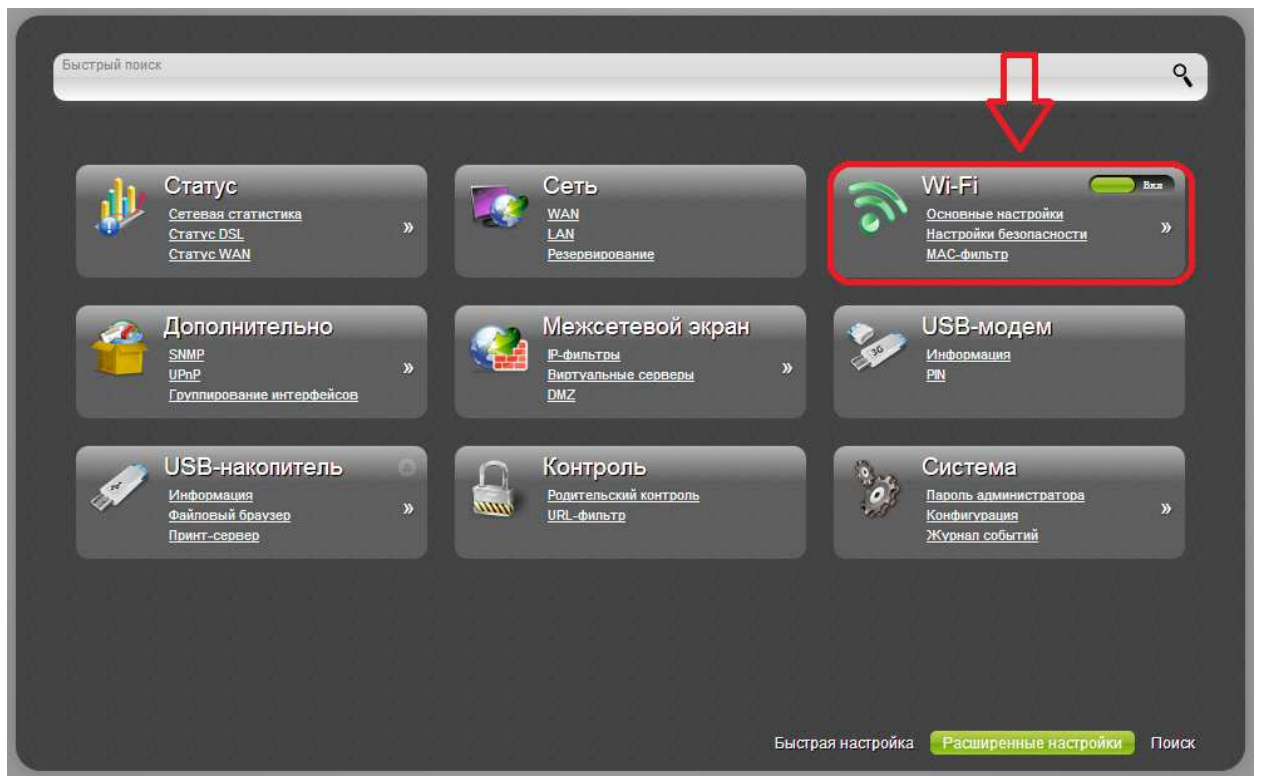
Быстрый поиск

Статус
Сетевая статистика
Статус DSL
Статус WAN
»

Сеть
WAN
LAN
Резервирование

Wi-Fi
Вкл
Основные настройки
Настройки безопасности
MAC-фильтр
»

Дополнительно
SNMP
UPnP
Группирование интерфейсов
»

Межсетевой экран
IP-фильтры
Виртуальные серверы
DMZ
»

USB-модем
3G
Информация
PIN

USB-накопитель
Информация
Файловый браузер
Принт-сервер
»

Контроль
Родительский контроль
URL-фильтр

Система
Пароль администратора
Конфигурация
Журнал событий
»

Быстрая настройка
Расширенные настройки
Поиск